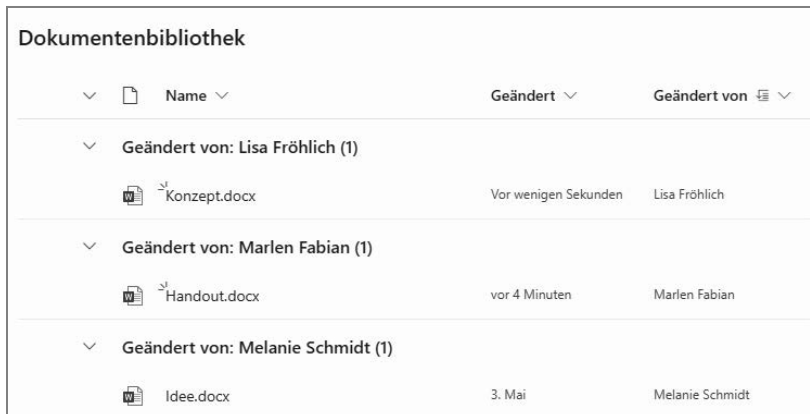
Dokumentenbibliothek

| Name | Geändert | Geändert von |
|---|---|---|
| Geändert von: Lisa Fröhlich (1) | | |
| Konzept.docx | Vor wenigen Sekunden | Lisa Fröhlich |
| Geändert von: Marlen Fabian (1) | | |
| Handout.docx | vor 4 Minuten | Marlen Fabian |
| Geändert von: Melanie Schmidt (1) | | |
| Idee.docx | 3. Mai | Melanie Schmidt |